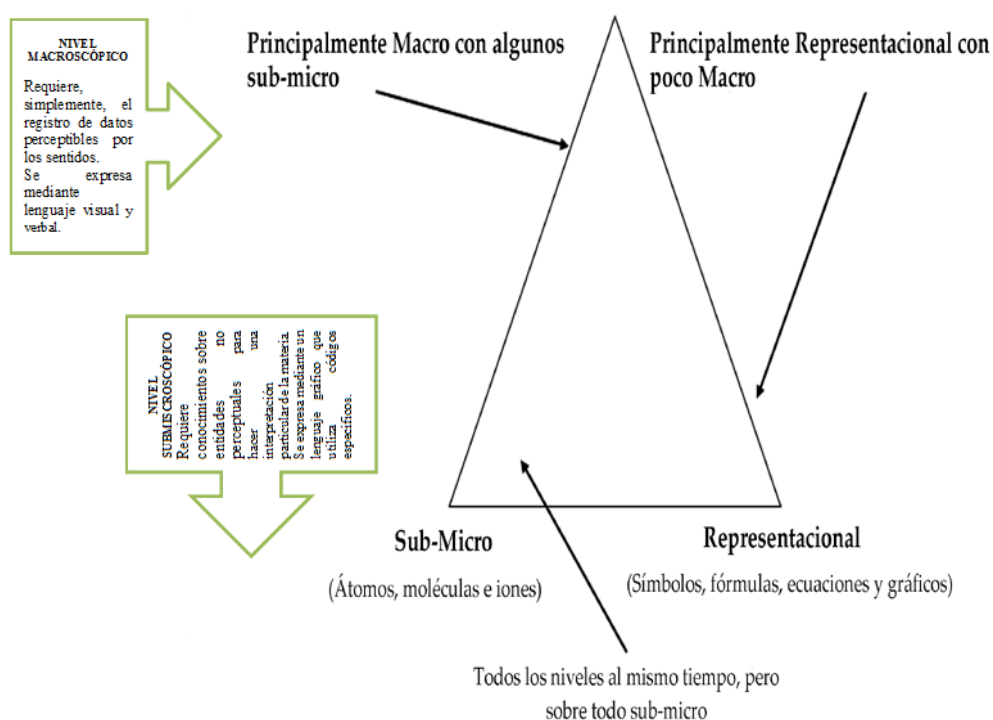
NIVEL MACROSCÓPICO

Requiere, simplemente, el registro de datos perceptibles por los sentidos.
Se expresa mediante lenguaje visual y verbal.

Principalmente Macro con algunos sub-micro

Principalmente Representacional con poco Macro

NIVEL SUBMICROSCÓPICO

Requiere conocimientos sobre entidades no perceptuales para hacer una interpretación particular de la materia.
Se expresa mediante un lenguaje gráfico que utiliza códigos específicos.

Sub-Micro

(Átomos, moléculas e iones)

Representacional

(Símbolos, fórmulas, ecuaciones y gráficos)

Todos los niveles al mismo tiempo, pero sobre todo sub-micro